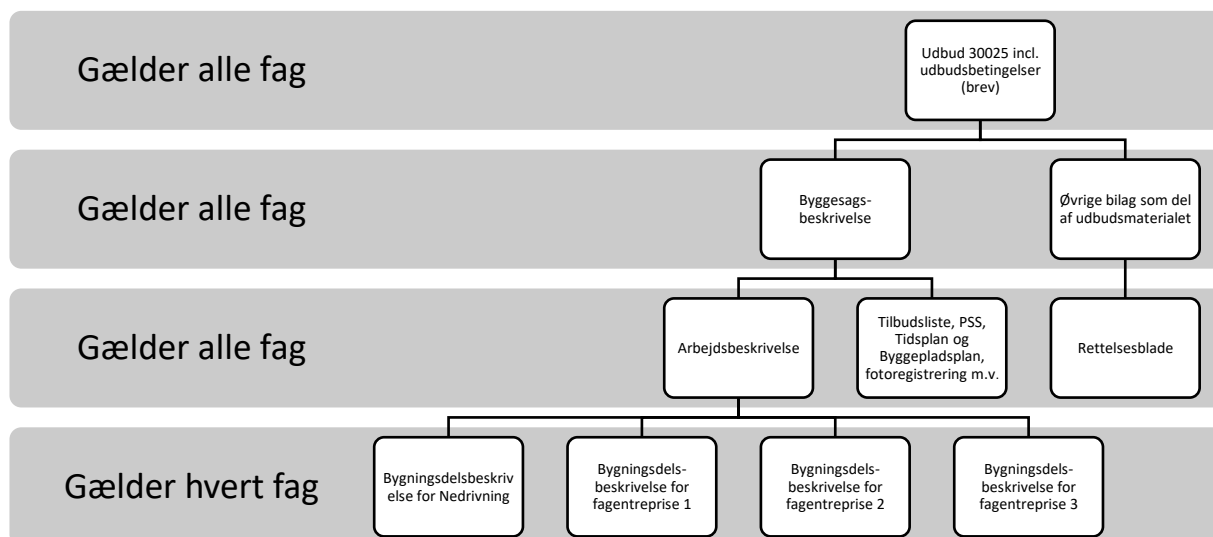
Gælder alle fag

Udbud 30025 incl. udbudsbetingelser (brev)

Gælder alle fag

Byggesagsbeskrivelse

Øvrige bilag som del af udbudsmaterialet

Gælder alle fag

Arbejdsbeskrivelse

Tilbudsliste, PSS, Tidsplan og Byggepladsplan, fotoregistrering m.v.

Rettelsesblade

Gælder hvert fag

Bygningsdelsbeskrivelse for Nedrivning

Bygningsdelsbeskrivelse for fagentreprise 1

Bygningsdelsbeskrivelse for fagentreprise 2

Bygningsdelsbeskrivelse for fagentreprise 3